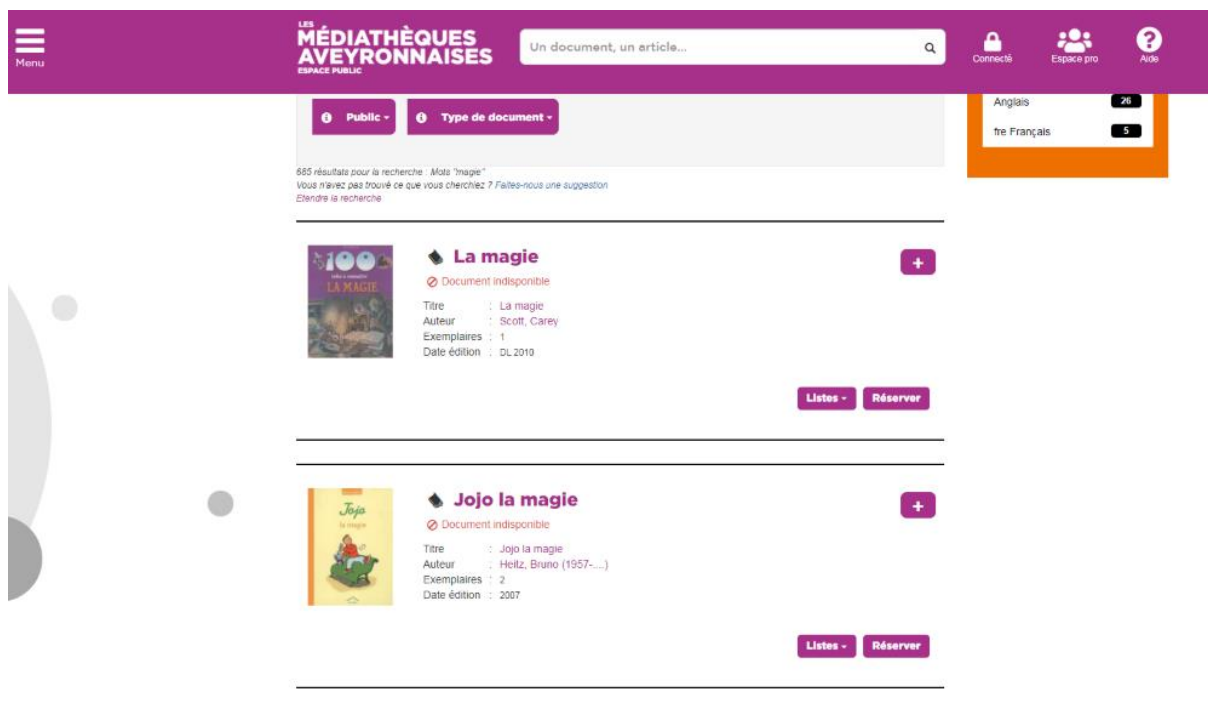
Menu

LES MÉDIATHÈQUES AVEYRONNAISES ESPACE PUBLIC

Un document, un article...

Connecté Espace pro Aide

Public Type de document

Anglais 26

fre Français 5

685 résultats pour la recherche : Mots "magie"
Vous n'avez pas trouvé ce que vous cherchiez ? Faites-nous une suggestion
Etendre la recherche

100 infos à connaître LA MAGIE

La magie

Document indisponible

Titre : La magie
Auteur : Scott, Carey
Exemplaires : 1
Date édition : DL 2010

+

Listes Réserver

Jojo la magie

Jojo la magie

Document indisponible

Titre : Jojo la magie
Auteur : Heitz, Bruno (1957-....)
Exemplaires : 2
Date édition : 2007

+

Listes Réserver